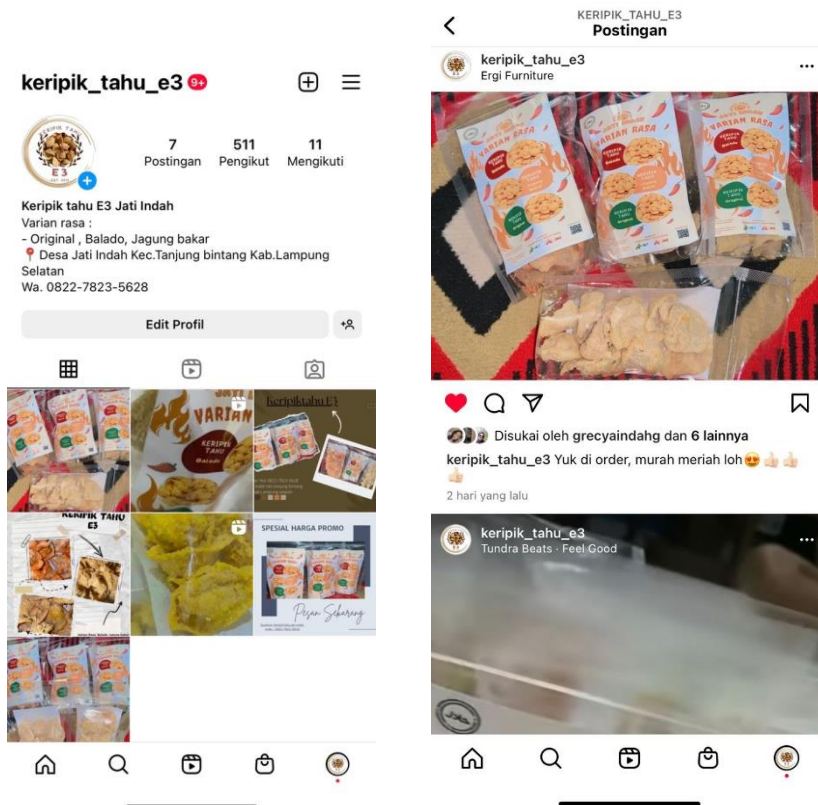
keripik_tahu_e3 9+

KERIPIK TAHU E3

7 Postingan
511 Pengikut
11 Mengikuti

Keripik tahu E3 Jati Indah
Varian rasa :
- Original , Balado, Jagung bakar
📍 Desa Jati Indah Kec.Tanjung bintang Kab.Lampung Selatan
Wa. 0822-7823-5628

Edit Profil

VARIAN
KERIPIK TAHU
Keripiktahu E3
KERIPIK TAHU E3
SPESIAL HARGA PROMO
Pesan Sekarang

KERIPIK_TAHU_E3
Postingan

keripik_tahu_e3
Ergi Furniture

VARIAN RASA
VARIAN RASA
VARIAN RASA

Disukai oleh grecyaindahg dan 6 lainnya
keripik_tahu_e3 Yuk di order, murah meriah loh😍👍🏻👍🏻👍🏻
2 hari yang lalu

keripik_tahu_e3
Tundra Beats · Feel Good